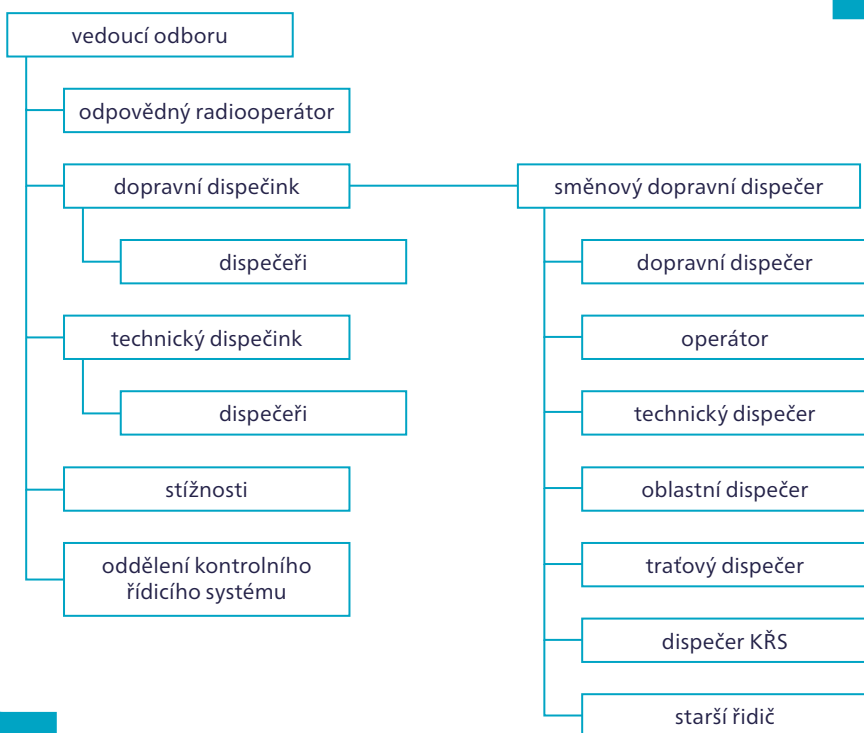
vedoucí odboru

odpovědný radiooperátor

dopravní dispečink

dispečeři

technický dispečink

dispečeři

stížnosti

oddělení kontrolního řídicího systému

směnový dopravní dispečer

dopravní dispečer

operátor

technický dispečer

oblastní dispečer

traťový dispečer

dispečer KŘS

starší řidič